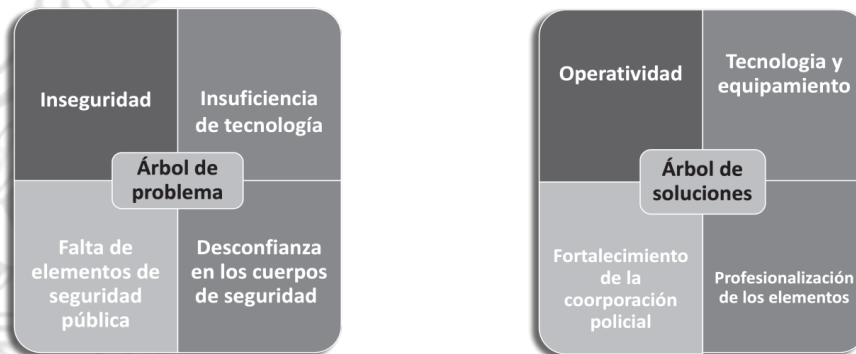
Inseguridad

Insuficiencia de tecnología

Árbol de problema

Falta de elementos de seguridad pública

Desconfianza en los cuerpos de seguridad

Operatividad

Tecnologia y equipamiento

Árbol de soluciones

Fortalecimiento de la coorporación policial

Profesionalización de los elementos